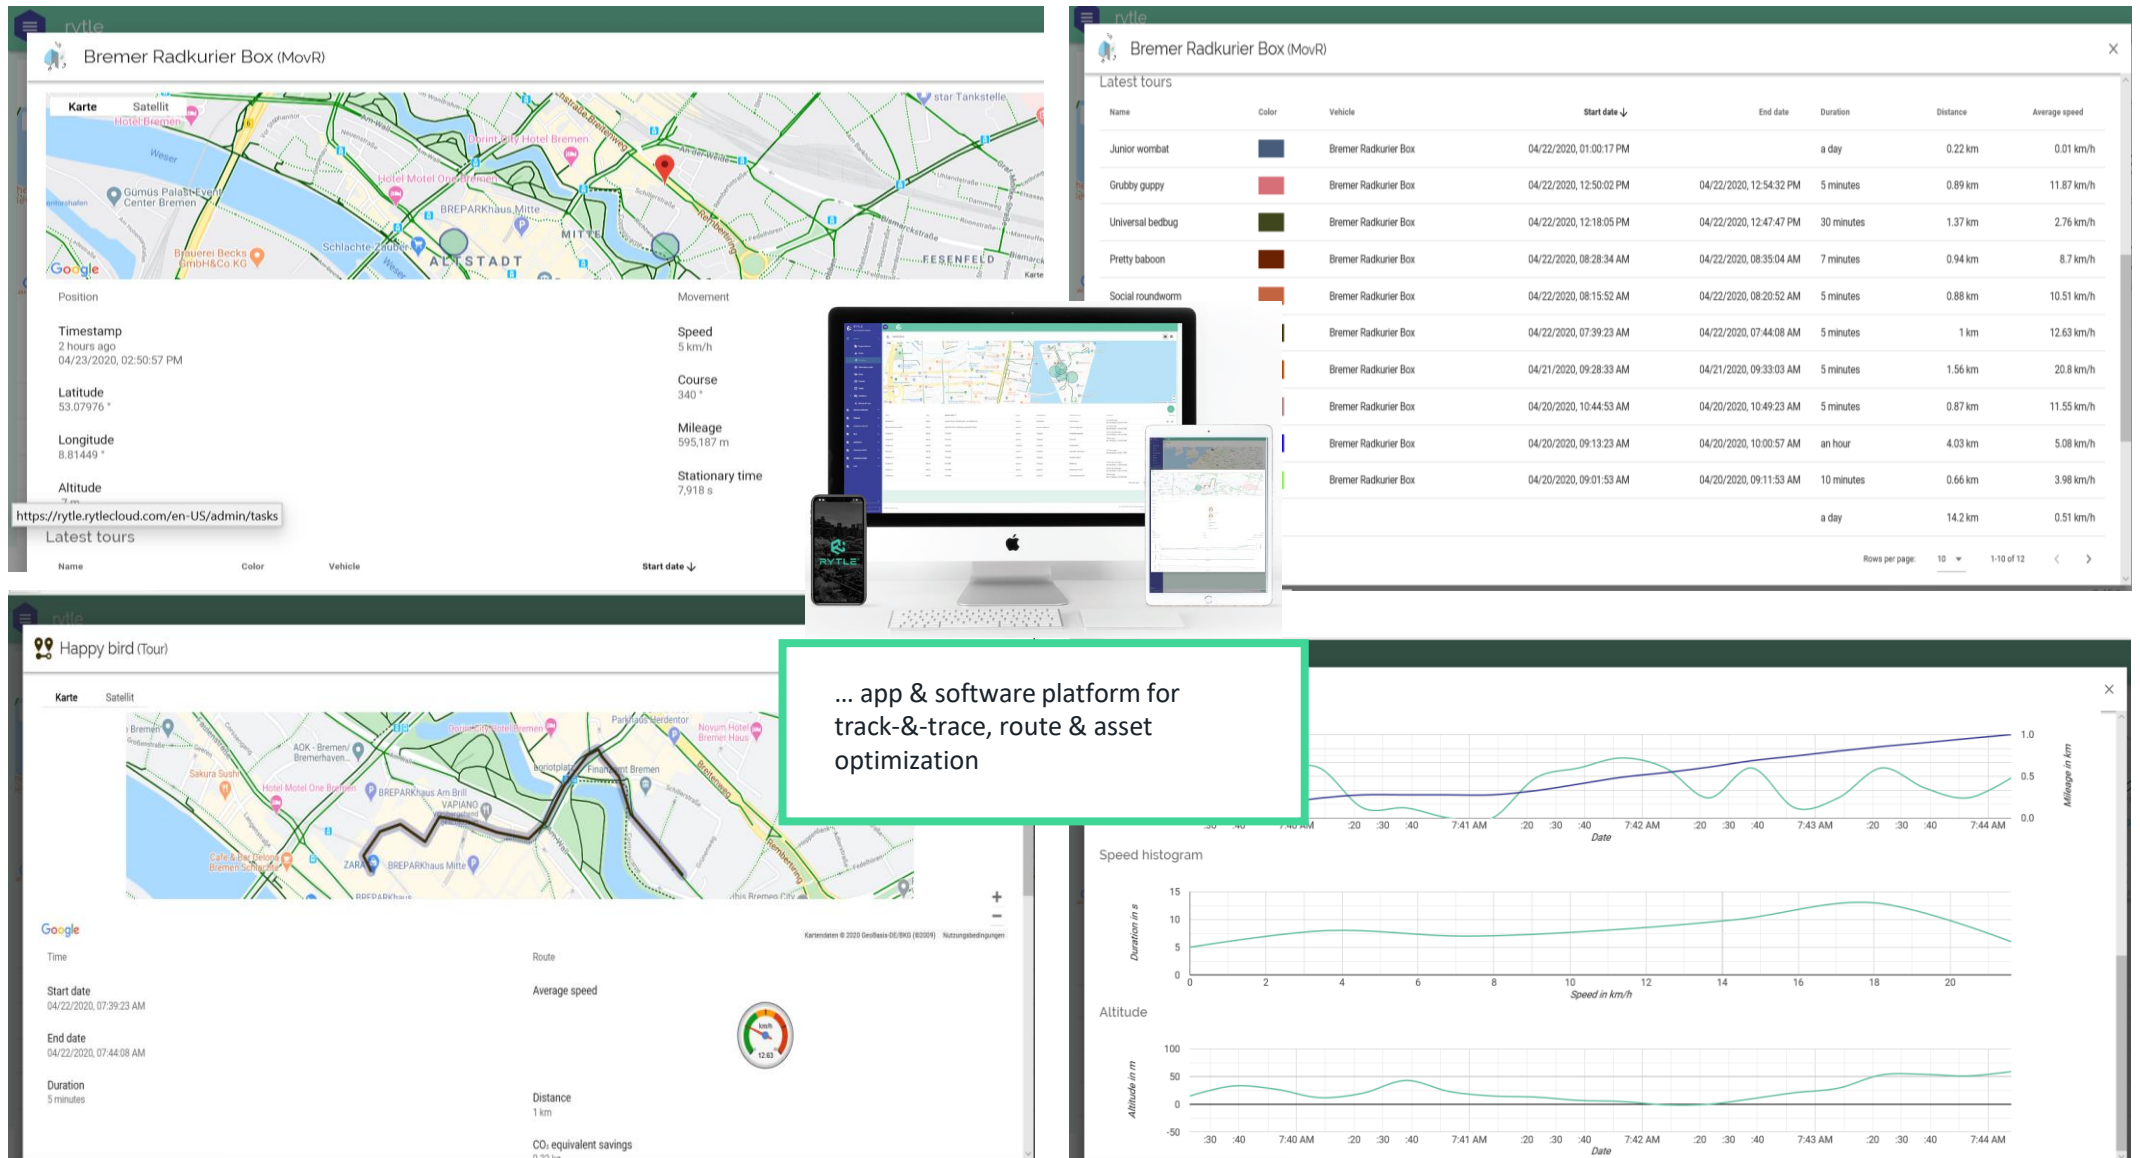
rytle

Bremer Radkurier Box (MovR)

Karte Satellit

Hotel Bremen
Weser
Dorint City Hotel Bremen
Hotel Motel One Bremen
Gumus Palast Event Center Bremen
BREPARKhaus Mitte
MITTE
Schlachte-Zauber
ALTSTADT
Brauerei Becks GmbH&Co.KG
FESENFELD
star Tankstelle
Google

Position

Timestamp
2 hours ago
04/23/2020, 02:50:57 PM

Latitude
53.07976 °

Longitude
8.81449 °

Altitude

Movement

Speed
5 km/h

Course
340 °

Mileage
595,187 m

Stationary time
7,918 s

https://rytle.rytlecloud.com/en-US/admin/tasks

Latest tours

| Name | Color | Vehicle | Start date ↓ |
|---|---|---|---|

rytle

Bremer Radkurier Box (MovR)

Latest tours

| Name | Color | Vehicle | Start date ↓ | End date | Duration | Distance | Average speed |
|---|---|---|---|---|---|---|---|
| Junior wombat | | Bremer Radkurier Box | 04/22/2020, 01:00:17 PM | | a day | 0.22 km | 0.01 km/h |
| Grubby guppy | | Bremer Radkurier Box | 04/22/2020, 12:50:02 PM | 04/22/2020, 12:54:32 PM | 5 minutes | 0.89 km | 11.87 km/h |
| Universal bedbug | | Bremer Radkurier Box | 04/22/2020, 12:18:05 PM | 04/22/2020, 12:47:47 PM | 30 minutes | 1.37 km | 2.76 km/h |
| Pretty baboon | | Bremer Radkurier Box | 04/22/2020, 08:28:34 AM | 04/22/2020, 08:35:04 AM | 7 minutes | 0.94 km | 8.7 km/h |
| Social roundworm | | Bremer Radkurier Box | 04/22/2020, 08:15:52 AM | 04/22/2020, 08:20:52 AM | 5 minutes | 0.88 km | 10.51 km/h |
| | | Bremer Radkurier Box | 04/22/2020, 07:39:23 AM | 04/22/2020, 07:44:08 AM | 5 minutes | 1 km | 12.63 km/h |
| | | Bremer Radkurier Box | 04/21/2020, 09:28:33 AM | 04/21/2020, 09:33:03 AM | 5 minutes | 1.56 km | 20.8 km/h |
| | | Bremer Radkurier Box | 04/20/2020, 10:44:53 AM | 04/20/2020, 10:49:23 AM | 5 minutes | 0.87 km | 11.55 km/h |
| | | Bremer Radkurier Box | 04/20/2020, 09:13:23 AM | 04/20/2020, 10:00:57 AM | an hour | 4.03 km | 5.08 km/h |
| | | Bremer Radkurier Box | 04/20/2020, 09:01:53 AM | 04/20/2020, 09:11:53 AM | 10 minutes | 0.66 km | 3.98 km/h |
| | | | | | a day | 14.2 km | 0.51 km/h |

Rows per page: 10 1-10 of 12

RYTLE

rytle

Happy bird (Tour)

Karte Satellit

Bremen
AOK - Bremen/Bremerhaven
Dorint City Hotel Bremen
Parkhaus Herdentor
Novum Hotel Bremer Haus
Sakura Sushi
Hotel Motel One Bremen
BREPARKhaus Am Brill
VAPIANO
Finanzamt Bremen
Cafe & Bar Celona Bremen Schlachte
ZARA
BREPARKhaus Mitte
Google
Kartendaten © 2020 GeoBasis-DE/BKG (©2009) Nutzungsbedingungen

Time

Start date
04/22/2020, 07:39:23 AM

End date
04/22/2020, 07:44:08 AM

Duration
5 minutes

Route

Average speed
km/h
12.63

Distance
1 km

CO₂ equivalent savings

… app & software platform for track-&-trace, route & asset optimization

1.0
0.5
0.0
Mileage in km
:30 :40 7:40 AM :20 :30 :40 7:41 AM :20 :30 :40 7:42 AM :20 :30 :40 7:43 AM :20 :30 :40 7:44 AM
Date

Speed histogram
15
10
5
0
Duration in s
0 2 4 6 8 10 12 14 16 18 20
Speed in km/h

Altitude
100
50
0
-50
Altitude in m
:30 :40 7:40 AM :20 :30 :40 7:41 AM :20 :30 :40 7:42 AM :20 :30 :40 7:43 AM :20 :30 :40 7:44 AM
Date